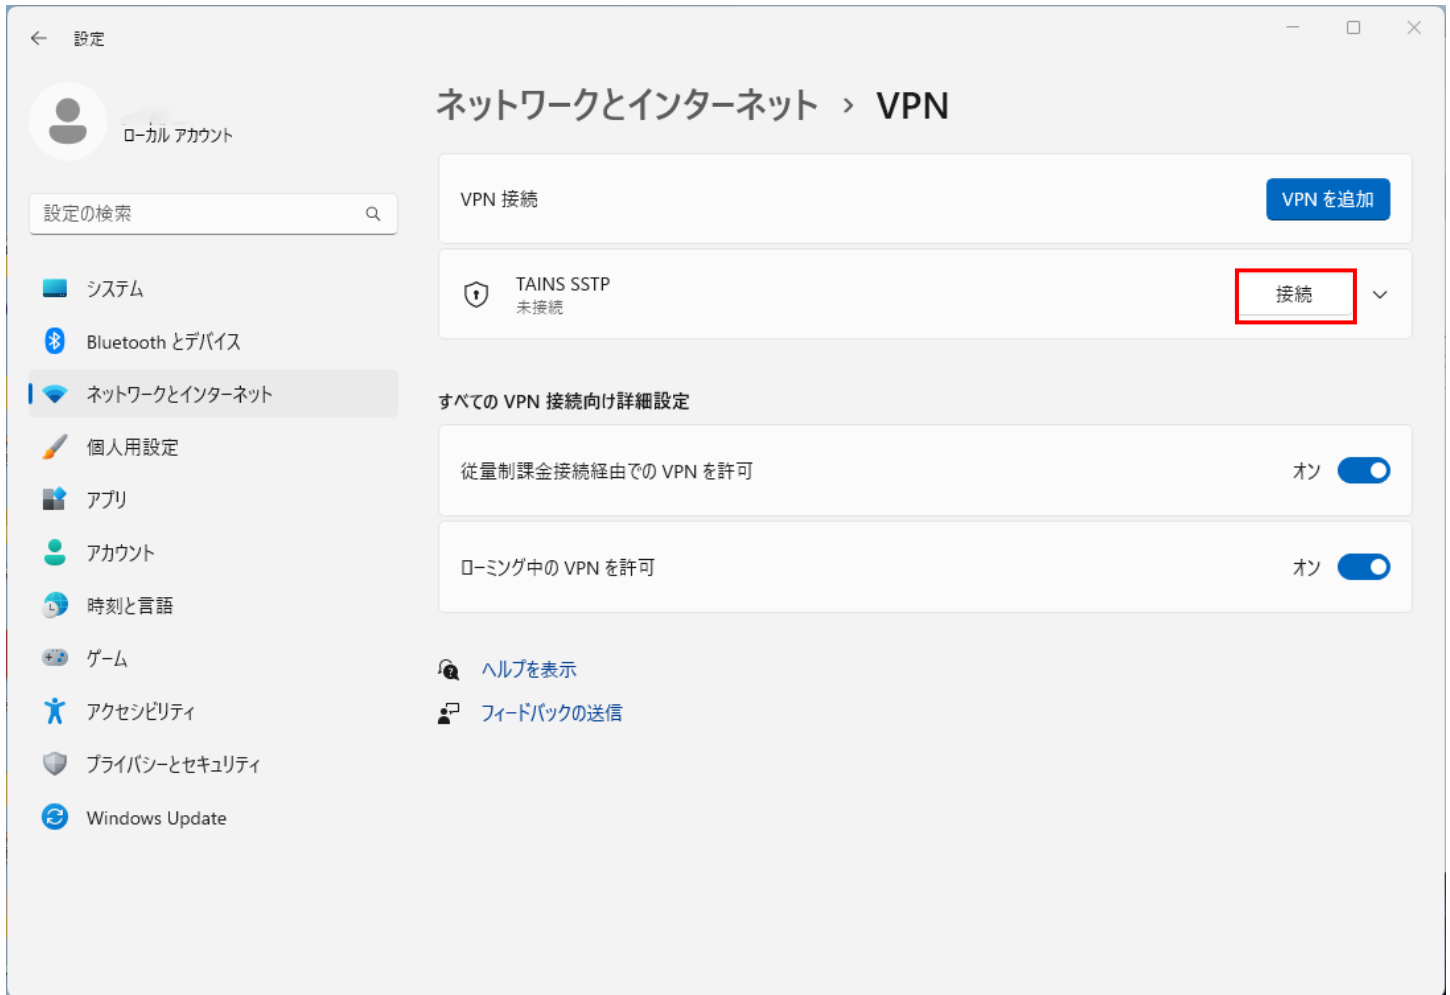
設定

ローカル アカウント

設定の検索

システム

Bluetooth とデバイス

ネットワークとインターネット

個人用設定

アプリ

アカウント

時刻と言語

ゲーム

アクセシビリティ

プライバシーとセキュリティ

Windows Update

ネットワークとインターネット › VPN

VPN 接続

VPN を追加

TAINS SSTP
未接続

接続

すべての VPN 接続向け詳細設定

従量制課金接続経由での VPN を許可

オン

ローミング中の VPN を許可

オン

ヘルプを表示

フィードバックの送信